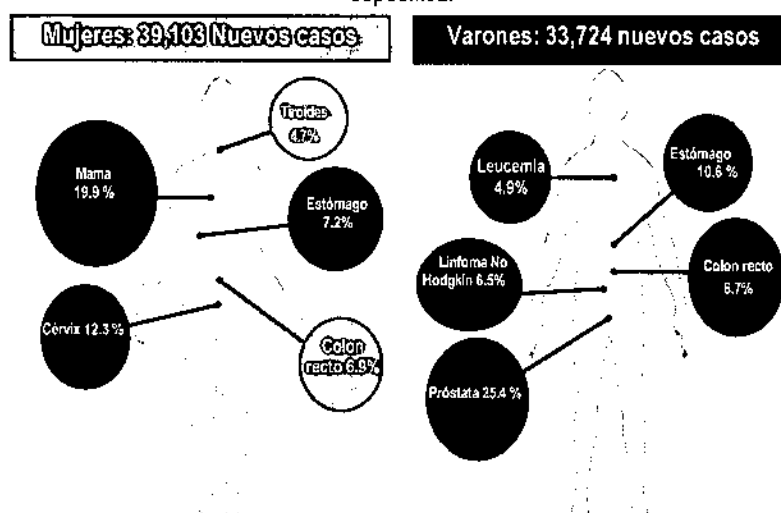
Mujeres: 39,103 Nuevos casos

Tiroides 4.7%

Mama 19.9 %

Estómago 7.2%

Cérvix 12.3%

Colon recto 6.9%

Varones: 33,724 nuevos casos

Leucemia 4.9%

Estómago 10.6 %

Linfoma No Hodgkin 6.5%

Colon recto 6.7%

Próstata 25.4 %